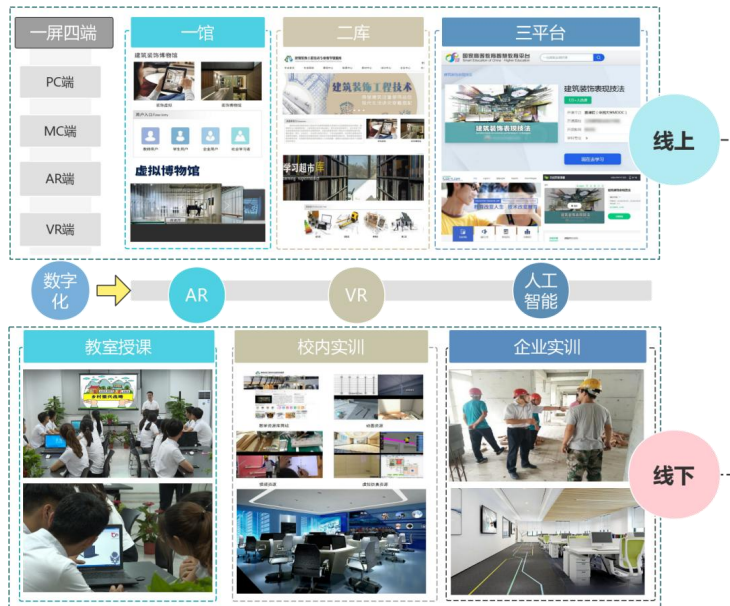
一屏四端

PC端

MC端

AR端

VR端

一馆

建筑装饰博物馆

虚拟博物馆

二库

建筑装饰工程技术

学习超市

三平台

国家智慧教育公共服务平台

建筑装饰表现技法

建筑装饰表现技法

线上

数字化

AR

VR

人工智能

教室授课

校内实训

企业实训

线下